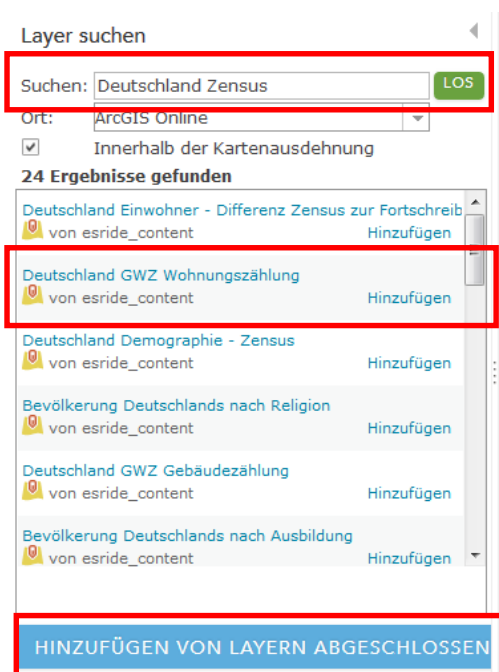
Layer suchen

Suchen: Deutschland Zensus LOS

Ort: ArcGIS Online

Innerhalb der Kartenausdehnung

24 Ergebnisse gefunden

Deutschland Einwohner - Differenz Zensus zur Fortschreib
von esride_content Hinzufügen

Deutschland GWZ Wohnungszählung
von esride_content Hinzufügen

Deutschland Demographie - Zensus
von esride_content Hinzufügen

Bevölkerung Deutschlands nach Religion
von esride_content Hinzufügen

Deutschland GWZ Gebäudezählung
von esride_content Hinzufügen

Bevölkerung Deutschlands nach Ausbildung
von esride_content Hinzufügen

HINZUFÜGEN VON LAYERN ABGESCHLOSSEN